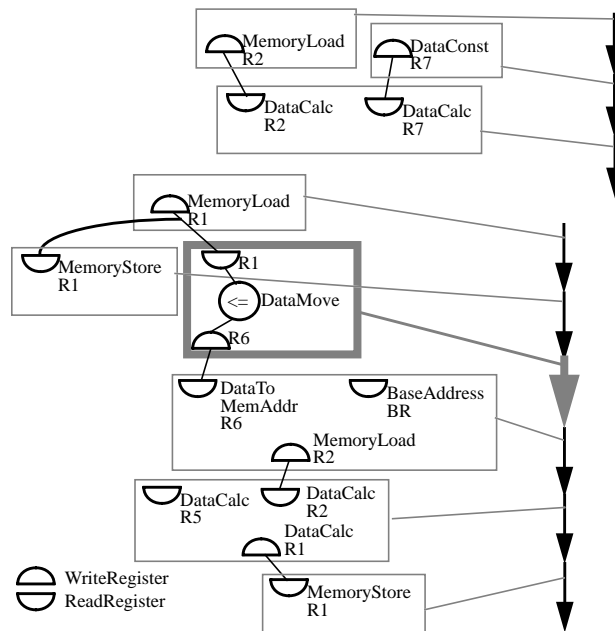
MemoryLoad
R2

DataConst
R7

DataCalc
R2

DataCalc
R7

MemoryLoad
R1

MemoryStore
R1

R1

<=

DataMove

R6

DataTo
MemAddr
R6

BaseAddress
BR

MemoryLoad
R2

DataCalc
R5

DataCalc
R2

DataCalc
R1

WriteRegister
ReadRegister

MemoryStore
R1